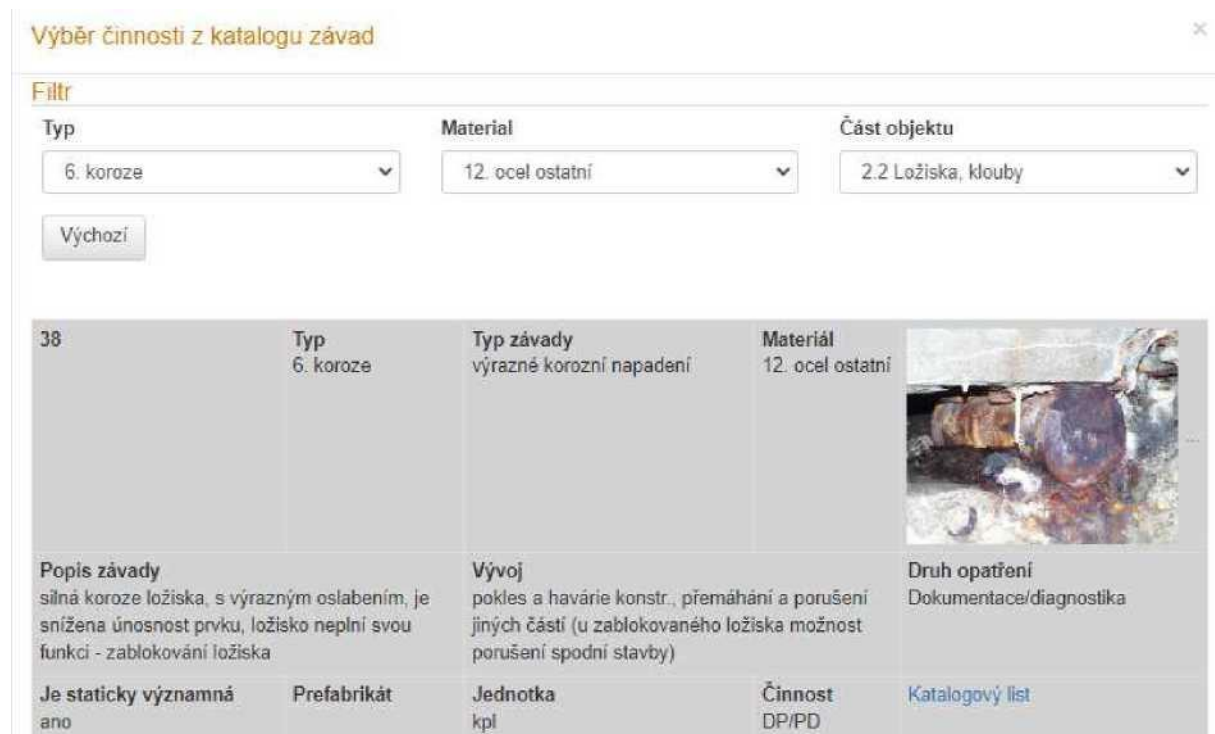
Výběr činnosti z katalogu závad

×

Filtr

Typ
6. koroze

Material
12. ocel ostatní

Část objektu
2.2 Ložiska, klouby

Výchozí

38

Typ
6. koroze

Typ závady
výrazné korozní napadení

Materiál
12. ocel ostatní

Popis závady
silná koroze ložiska, s výrazným oslabením, je snížena únosnost prvku, ložisko neplní svou funkci - zablokování ložiska

Vývoj
pokles a havárie konstr., přemáhání a porušení jiných částí (u zablokovaného ložiska možnost porušení spodní stavby)

Druh opatření
Dokumentace/diagnostika

Je staticky významná
ano

Prefabrikát

Jednotka
kpl

Činnost
DP/PD

Katalogový list